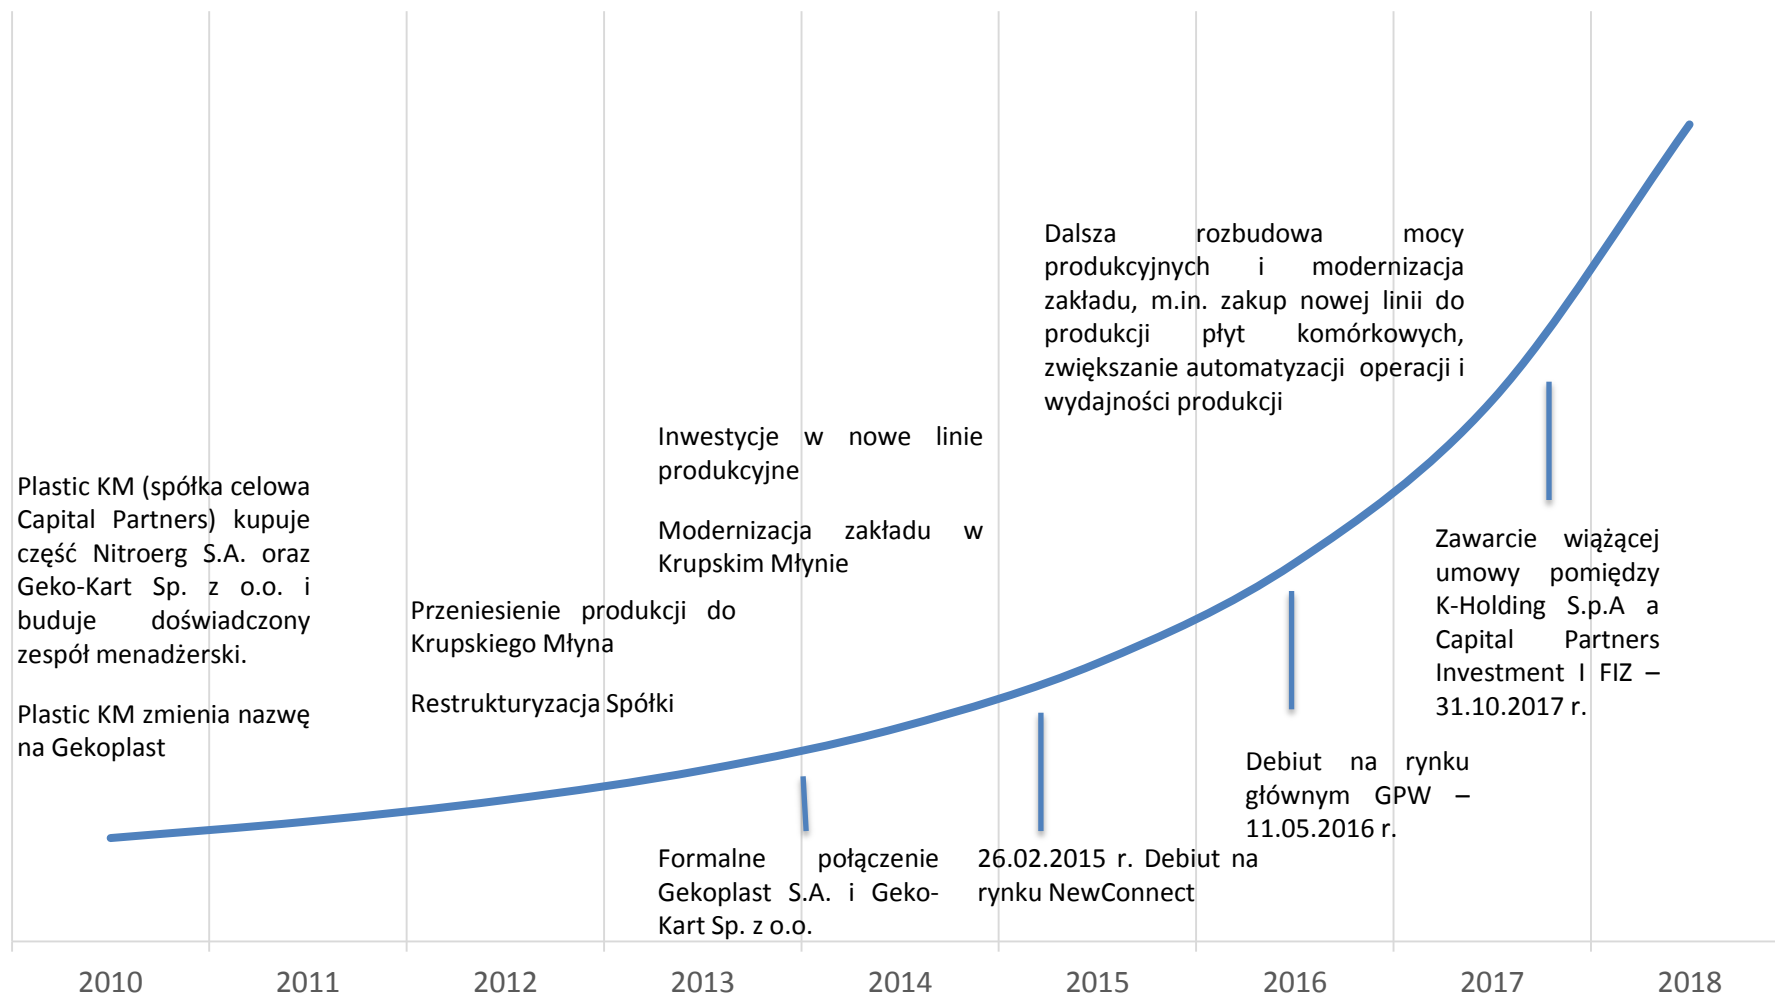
Dalsza rozbudowa mocy produkcyjnych i modernizacja zakładu, m.in. zakup nowej linii do produkcji płyt komórkowych, zwiększanie automatyzacji operacji i wydajności produkcji

Inwestycje w nowe linie produkcyjne

Modernizacja zakładu w Krupskim Młynie

Plastic KM (spółka celowa Capital Partners) kupuje część Nitroerg S.A. oraz Geko-Kart Sp. z o.o. i buduje doświadczony zespół menadżerski.

Plastic KM zmienia nazwę na Gekoplast

Przeniesienie produkcji do Krupskiego Młyna

Restrukturyzacja Spółki

Zawarcie wiążącej umowy pomiędzy K-Holding S.p.A a Capital Partners Investment I FIZ – 31.10.2017 r.

Debiut na rynku głównym GPW – 11.05.2016 r.

Formalne połączenie Gekoplast S.A. i Geko-Kart Sp. z o.o.

26.02.2015 r. Debiut na rynku NewConnect

2010 2011 2012 2013 2014 2015 2016 2017 2018